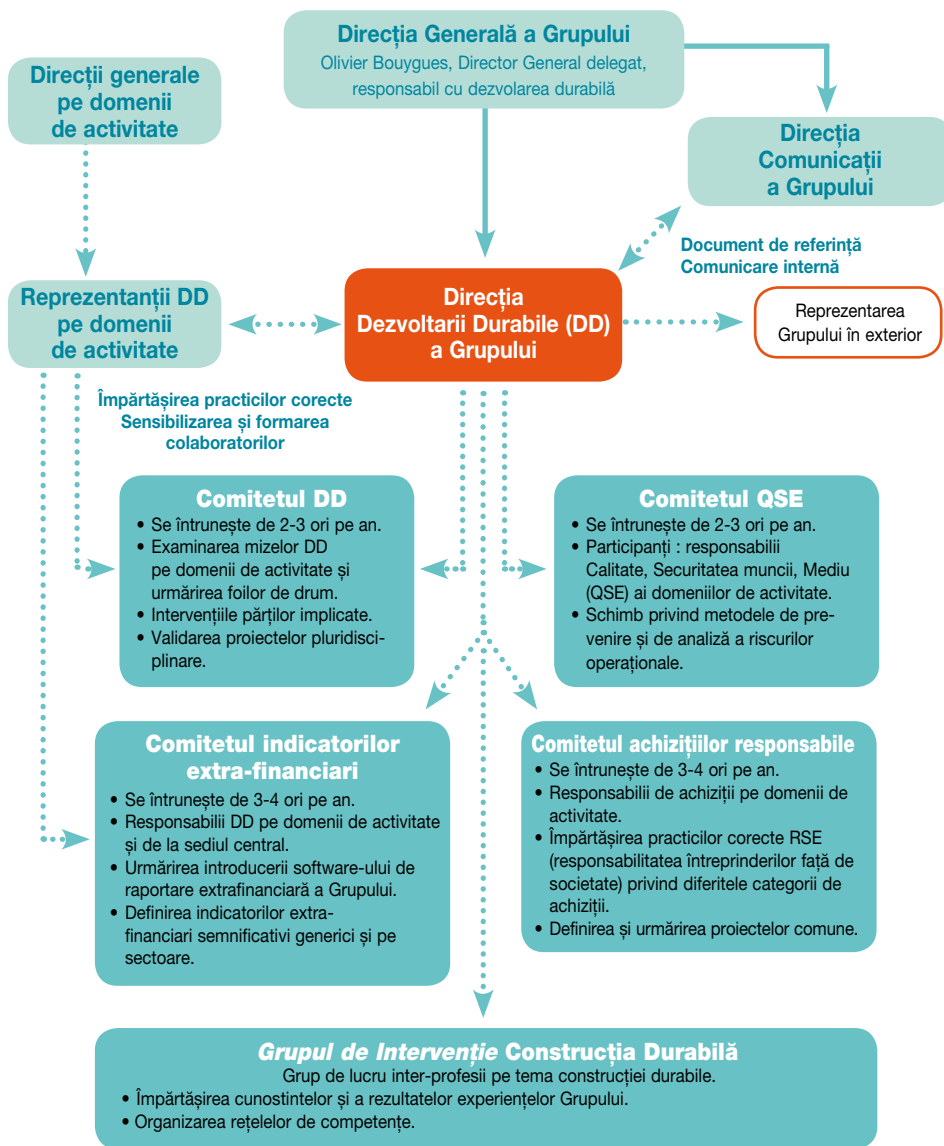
Direcția Generală a Grupului
Olivier Bouygues, Director General delegat, responsabil cu dezvolarea durabilă

Direcții generale pe domenii de activitate

Direcția Comunicații a Grupului

Document de referință
Comunicare internă

Reprezentanții DD pe domenii de activitate

Direcția Dezvoltarii Durabile (DD) a Grupului

Reprezentarea Grupului în exterior

Împărtășirea practicilor corecte
Sensibilizarea și formarea colaboratorilor

Comitetul DD
• Se întrunește de 2-3 ori pe an.
• Examinarea mizelor DD pe domenii de activitate și urmărirea foilor de drum.
• Intervențiile părților implicate.
• Validarea proiectelor pluridisciplinare.

Comitetul QSE
• Se întrunește de 2-3 ori pe an.
• Participanți : responsabilii Calitate, Securitatea muncii, Mediu (QSE) ai domeniilor de activitate.
• Schimb privind metodele de prevenire și de analiză a riscurilor operaționale.

Comitetul indicatorilor extra-financiari
• Se întrunește de 3-4 ori pe an.
• Responsabilii DD pe domenii de activitate și de la sediul central.
• Urmărirea introducerii software-ului de raportare extrafinanciară a Grupului.
• Definirea indicatorilor extra-financiari semnificativi generici și pe sectoare.

Comitetul achizițiilor responsabile
• Se întrunește de 3-4 ori pe an.
• Responsabilii de achiziții pe domenii de activitate.
• Împărtășirea practicilor corecte RSE (responsabilitatea întreprinderilor față de societate) privind diferitele categorii de achiziții.
• Definirea și urmărirea proiectelor comune.

Grupul de Intervenție Construcția Durabilă
Grup de lucru inter-profesii pe tema construcției durabile.
• Împărtășirea cunostintelor și a rezultatelor experiențelor Grupului.
• Organizarea rețelelor de competențe.